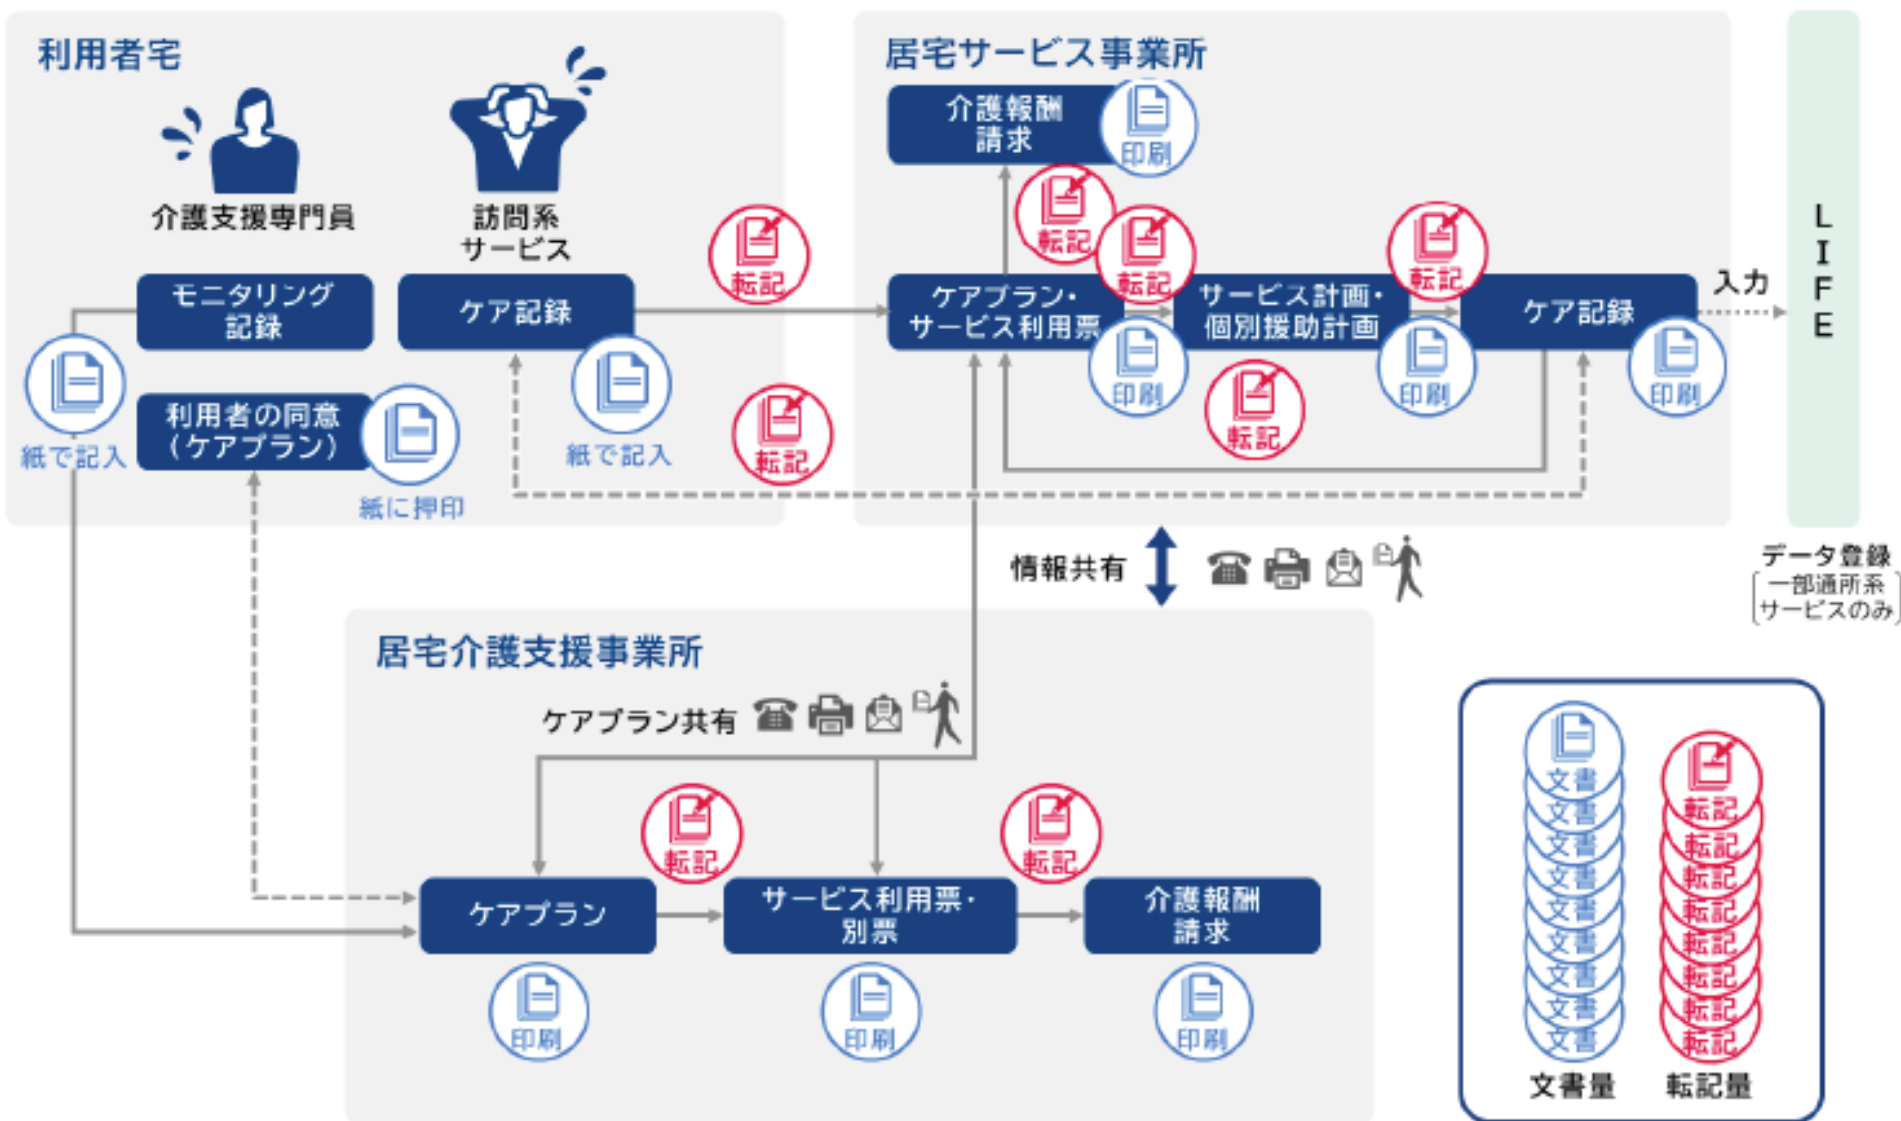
利用者宅

介護支援専門員

訪問系サービス

モニタリング記録

ケア記録

紙で記入

利用者の同意（ケアプラン）

紙に押印

紙で記入

転記

転記

居宅サービス事業所

介護報酬請求

印刷

転記

転記

転記

ケアプラン・サービス利用票

サービス計画・個別援助計画

ケア記録

入力

印刷

転記

印刷

印刷

L
I
F
E

データ登録
一部通所系サービスのみ

情報共有

居宅介護支援事業所

ケアプラン共有

転記

転記

ケアプラン

サービス利用票・別票

介護報酬請求

印刷

印刷

印刷

文書
文書
文書
文書
文書
文書
文書
文書
文書

転記
転記
転記
転記
転記
転記
転記
転記
転記

文書量

転記量